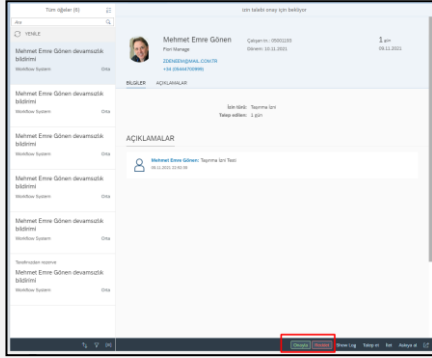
Tüm öğeler (6)

YENİLE

Mehmet Emre Gönen devamsızlık bildirimi
Workflow System Orta

Mehmet Emre Gönen devamsızlık bildirimi
Workflow System Orta

Mehmet Emre Gönen devamsızlık bildirimi
Workflow System Orta

Mehmet Emre Gönen devamsızlık bildirimi
Workflow System Orta

Mehmet Emre Gönen devamsızlık bildirimi
Workflow System Orta

Tarafınızdan rezerve
Mehmet Emre Gönen devamsızlık bildirimi
Workflow System Orta

İzin talebi onay için bekliyor

Mehmet Emre Gönen
Port Manage
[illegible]@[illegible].COM.TR
+34 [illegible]

Çalışan no.: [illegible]
Dönem: 10.11.2021

1 gün
09.11.2021

BİLGİLER AÇIKLAMALAR

İzin türü: Taşınma İzni
Talep edilen: 1 gün

AÇIKLAMALAR

Mehmet Emre Gönen: Taşınma İzni Testi
09.11.2021 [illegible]

Onayla Reddet Show Log Talep et İlet Aksiyon al